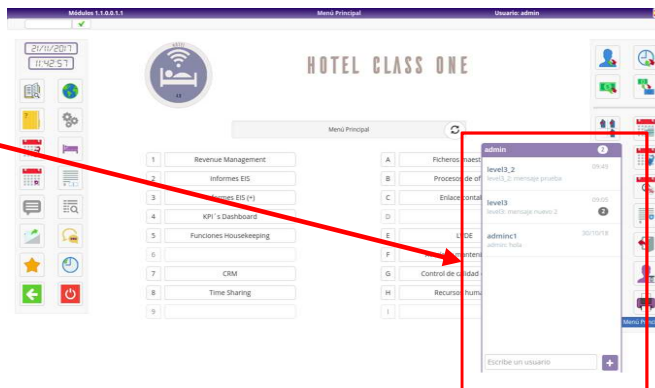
Módulos 1.1.0.0.1.1
Menú Principal
Usuario: admin

21/11/2017
11:42:57

HOTEL CLASS ONE

Menú Principal

1 Revenue Management
2 Informes EIS
3 Informes EIS (*)
4 KPI´s Dashboard
5 Funciones Housekeeping
6
7 CRM
8 Time Sharing
9

A Ficheros maest
B Procesos de of
C Enlace contal
D
E LVDE
F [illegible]
G Control de calidad
H Recursos huma
I

admin 2
level3_2 09:45
level3_2: mensaje prueba
level3 09:05
level3: mensaje nuevo 2 2
admincl 30/10/18
admin: hola

Escribe un usuario
+

Menú Princ